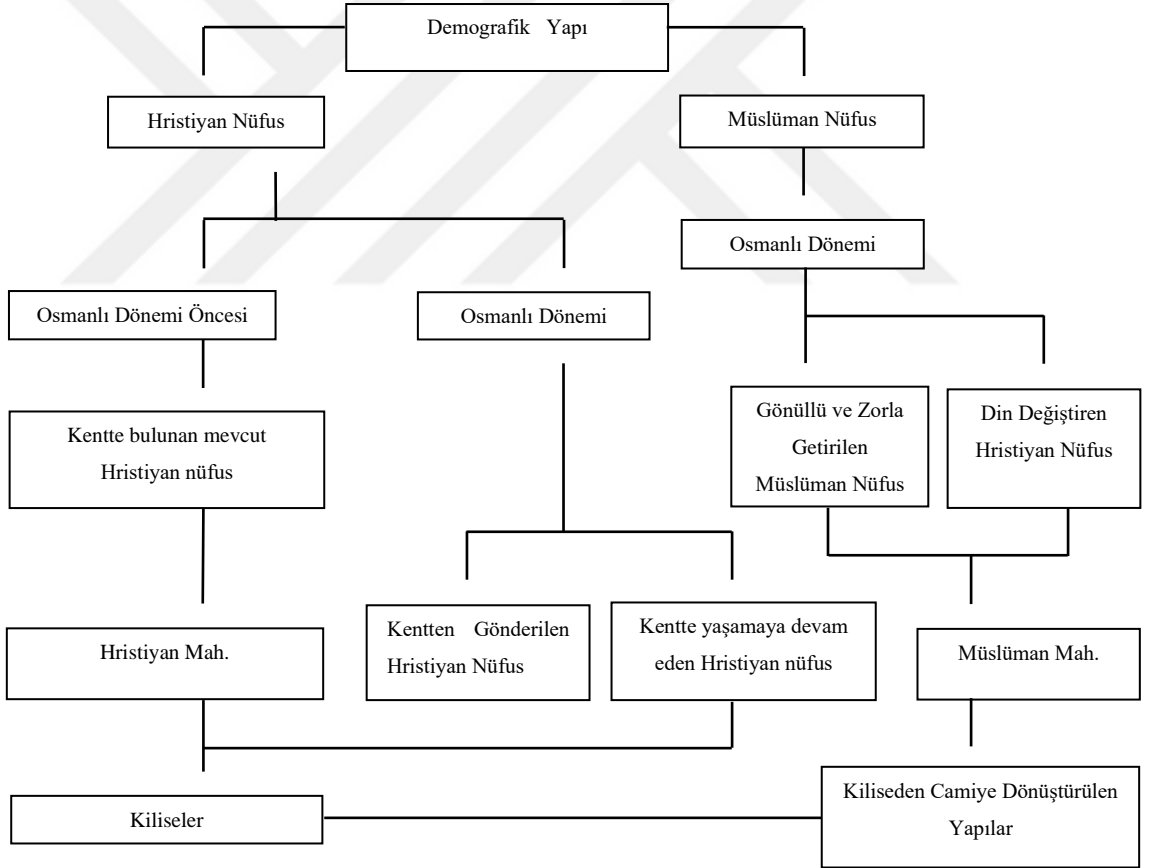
Demografik Yapı

Hristiyan Nüfus

Müslüman Nüfus

Osmanlı Dönemi

Osmanlı Dönemi Öncesi

Osmanlı Dönemi

Gönüllü ve Zorla Getirilen Müslüman Nüfus

Din Değiştiren Hristiyan Nüfus

Kentte bulunan mevcut Hristiyan nüfus

Hristiyan Mah.

Kentten Gönderilen Hristiyan Nüfus

Kentte yaşamaya devam eden Hristiyan nüfus

Müslüman Mah.

Kiliseler

Kiliseden Camiye Dönüştürülen Yapılar